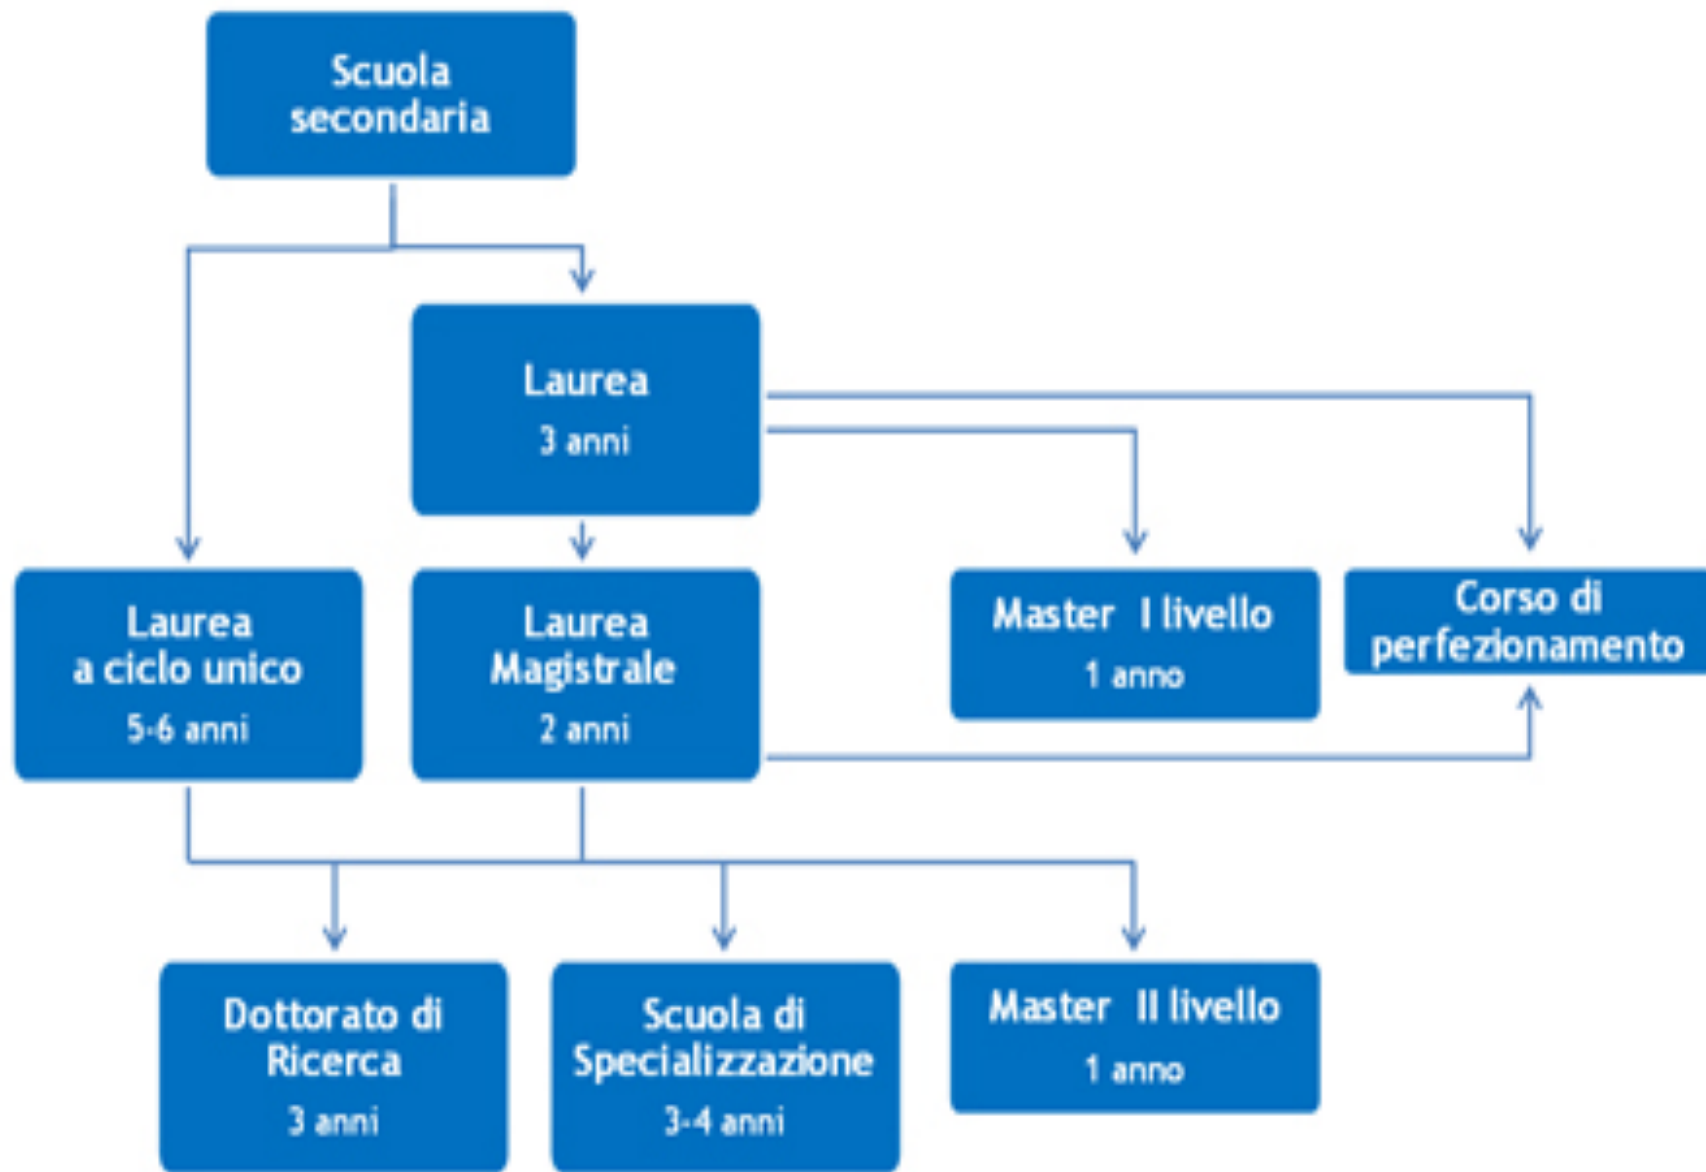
Scuola secondaria

Laurea
3 anni

Laurea a ciclo unico
5-6 anni

Laurea Magistrale
2 anni

Master I livello
1 anno

Corso di perfezionamento

Dottorato di Ricerca
3 anni

Scuola di Specializzazione
3-4 anni

Master II livello
1 anno